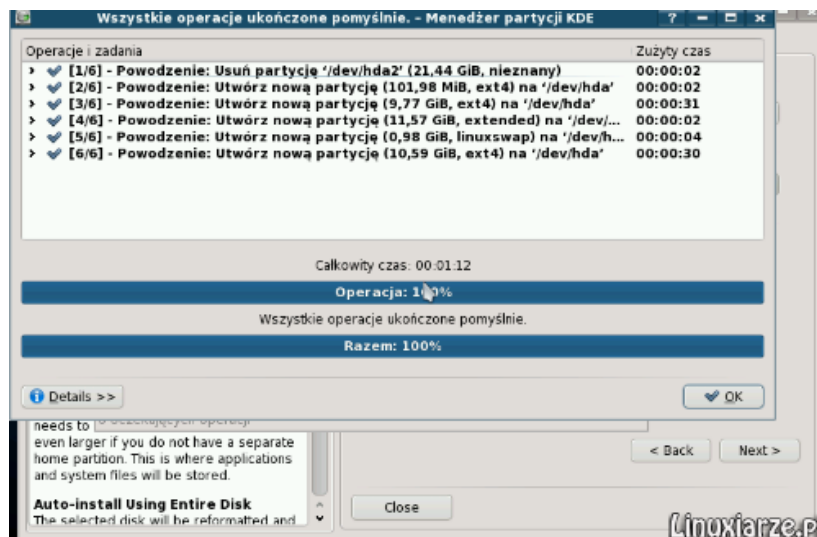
Wszystkie operacje ukończone pomyślnie. - Menedżer partycji KDE

| Operacje i zadania | Zużyty czas |
|---|---|
| [1/6] - Powodzenie: Usuń partycję '/dev/hda2' (21,44 GiB, nieznany) | 00:00:02 |
| [2/6] - Powodzenie: Utwórz nową partycję (101,98 MiB, ext4) na '/dev/hda' | 00:00:02 |
| [3/6] - Powodzenie: Utwórz nową partycję (9,77 GiB, ext4) na '/dev/hda' | 00:00:31 |
| [4/6] - Powodzenie: Utwórz nową partycję (11,57 GiB, extended) na '/dev/... | 00:00:02 |
| [5/6] - Powodzenie: Utwórz nową partycję (0,98 GiB, linuxswap) na '/dev/h... | 00:00:04 |
| [6/6] - Powodzenie: Utwórz nową partycję (10,59 GiB, ext4) na '/dev/hda' | 00:00:30 |

Całkowity czas: 00:01:12

Operacja: 1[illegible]%

Wszystkie operacje ukończone pomyślnie.

Razem: 100%

Details >>

OK

needs to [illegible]
even larger if you do not have a separate home partition. This is where applications and system files will be stored.

Auto-install Using Entire Disk
The selected disk will be reformatted and

< Back

Next >

Close

Linuxiarze.p